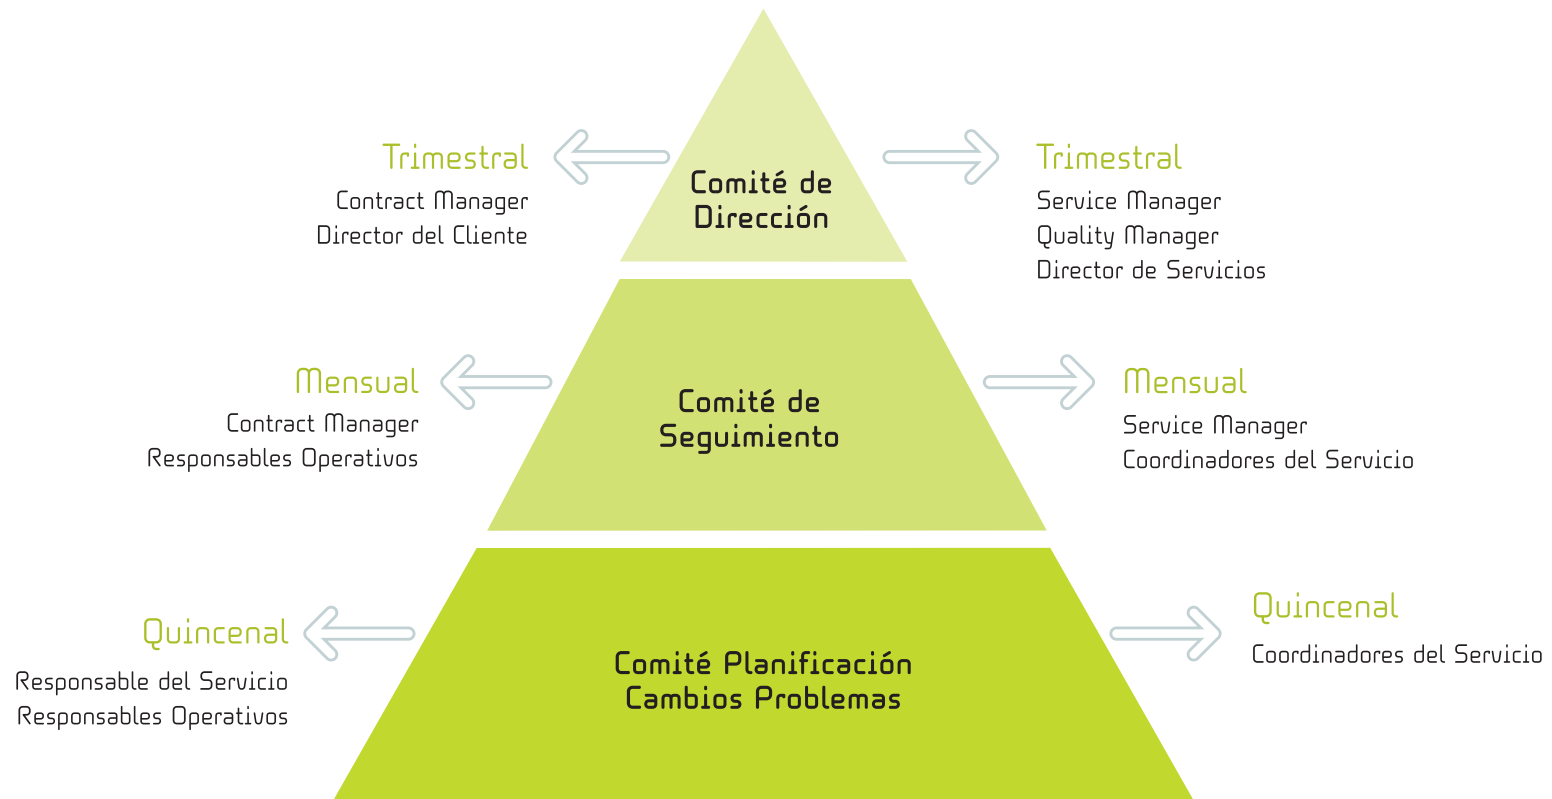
Trimestral
Contract Manager
Director del Cliente

Comité de Dirección

Trimestral
Service Manager
Quality Manager
Director de Servicios

Mensual
Contract Manager
Responsables Operativos

Comité de Seguimiento

Mensual
Service Manager
Coordinadores del Servicio

Quincenal
Responsable del Servicio
Responsables Operativos

Comité Planificación Cambios Problemas

Quincenal
Coordinadores del Servicio